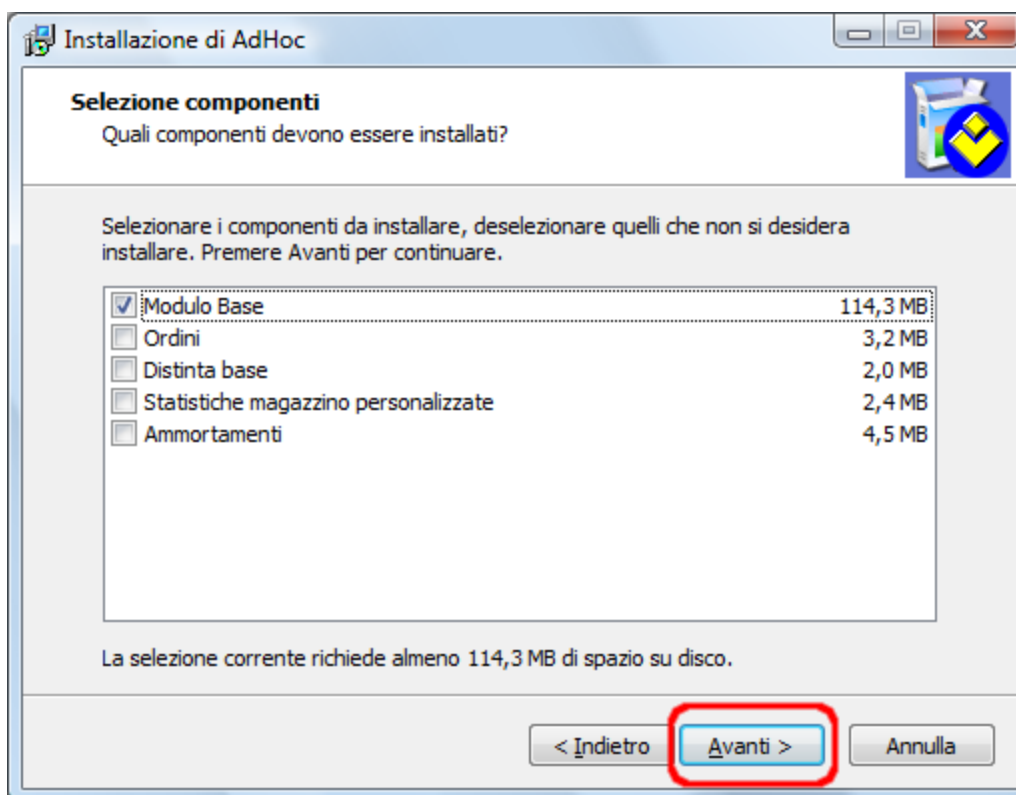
Installazione di AdHoc

**Selezione componenti**
Quali componenti devono essere installati?

Selezionare i componenti da installare, deselezionare quelli che non si desidera installare. Premere Avanti per continuare.

| | | |
|---|---|---|
| ☑ | Modulo Base | 114,3 MB |
| ☐ | Ordini | 3,2 MB |
| ☐ | Distinta base | 2,0 MB |
| ☐ | Statistiche magazzino personalizzate | 2,4 MB |
| ☐ | Ammortamenti | 4,5 MB |

La selezione corrente richiede almeno 114,3 MB di spazio su disco.

< Indietro   Avanti >   Annulla